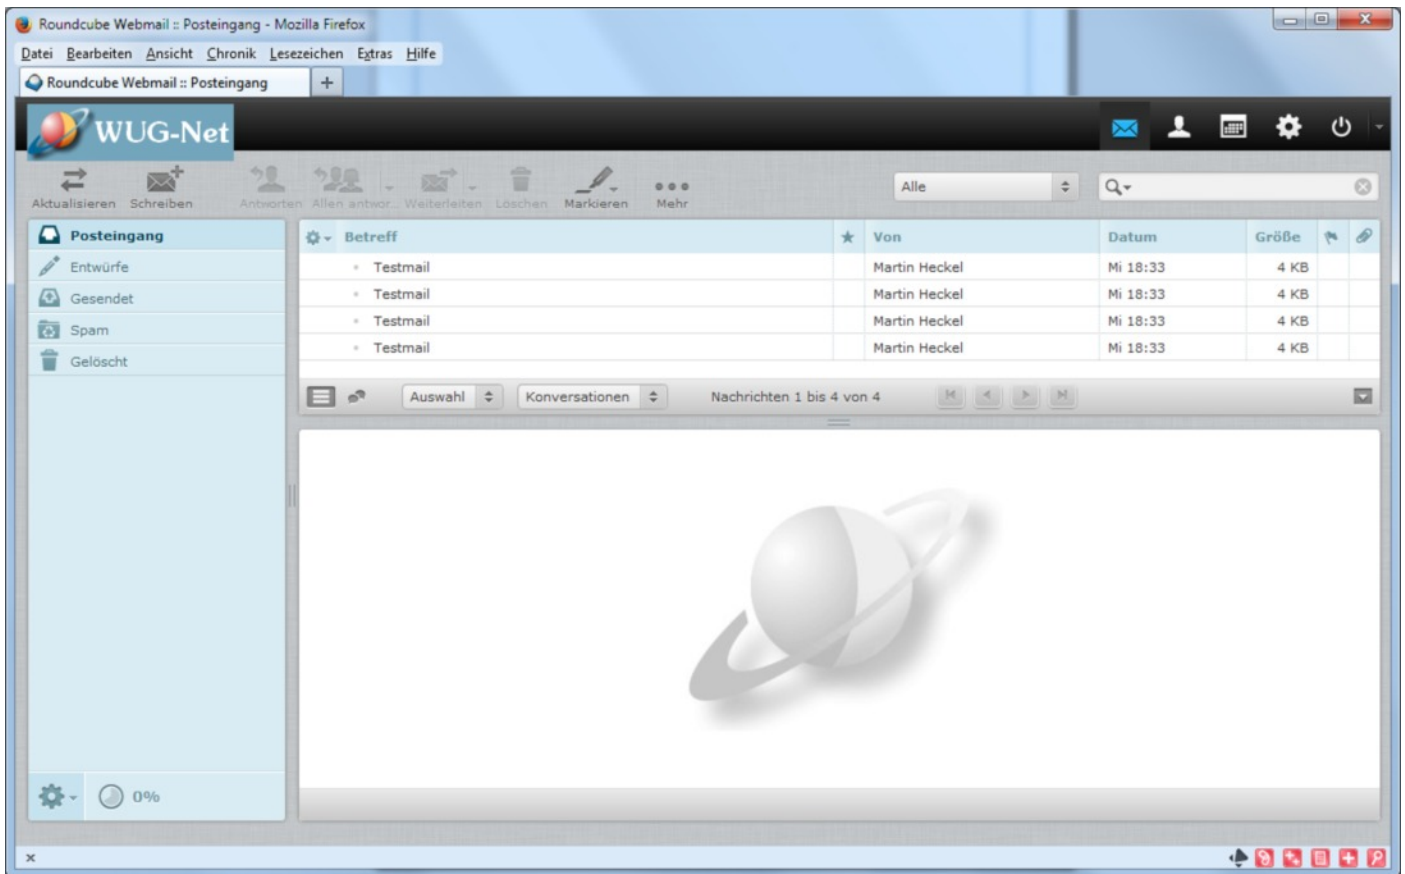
Roundcube Webmail :: Posteingang - Mozilla Firefox

Datei Bearbeiten Ansicht Chronik Lesezeichen Extras Hilfe

Roundcube Webmail :: Posteingang +

WUG-Net

Aktualisieren Schreiben Antworten Allen antwor... Weiterleiten Löschen Markieren Mehr

Alle

Posteingang
Entwürfe
Gesendet
Spam
Gelöscht

| Betreff | | Von | Datum | Größe | | |
|---|---|---|---|---|---|---|
| Testmail | | Martin Heckel | Mi 18:33 | 4 KB | | |
| Testmail | | Martin Heckel | Mi 18:33 | 4 KB | | |
| Testmail | | Martin Heckel | Mi 18:33 | 4 KB | | |
| Testmail | | Martin Heckel | Mi 18:33 | 4 KB | | |

Auswahl Konversationen Nachrichten 1 bis 4 von 4

0%

×